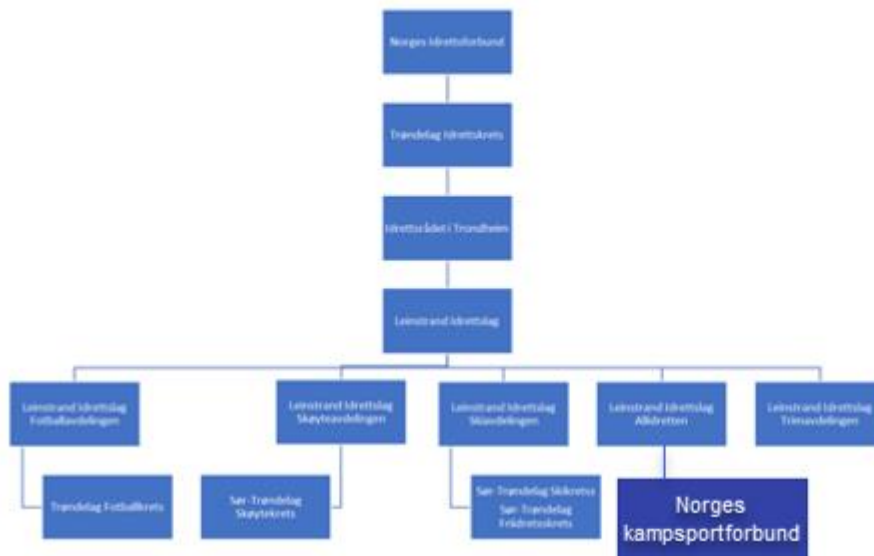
Norges Idrettsforbund

Trøndelag Idrettskrets

Idrettsrådet i Trondheim

Leinstrand Idrettslag

Leinstrand Idrettslag Fotballavdelingen

Leinstrand Idrettslag Skøyteavdelingen

Leinstrand Idrettslag Skiavdelingen

Leinstrand Idrettslag Allidretten

Leinstrand Idrettslag Trimavdelingen

Trøndelag Fotballkrets

Sør-Trøndelag Skøytekrets

Sør-Trøndelag Skikrets
Sør-Trøndelag Friidrettskrets

Norges kampsportforbund